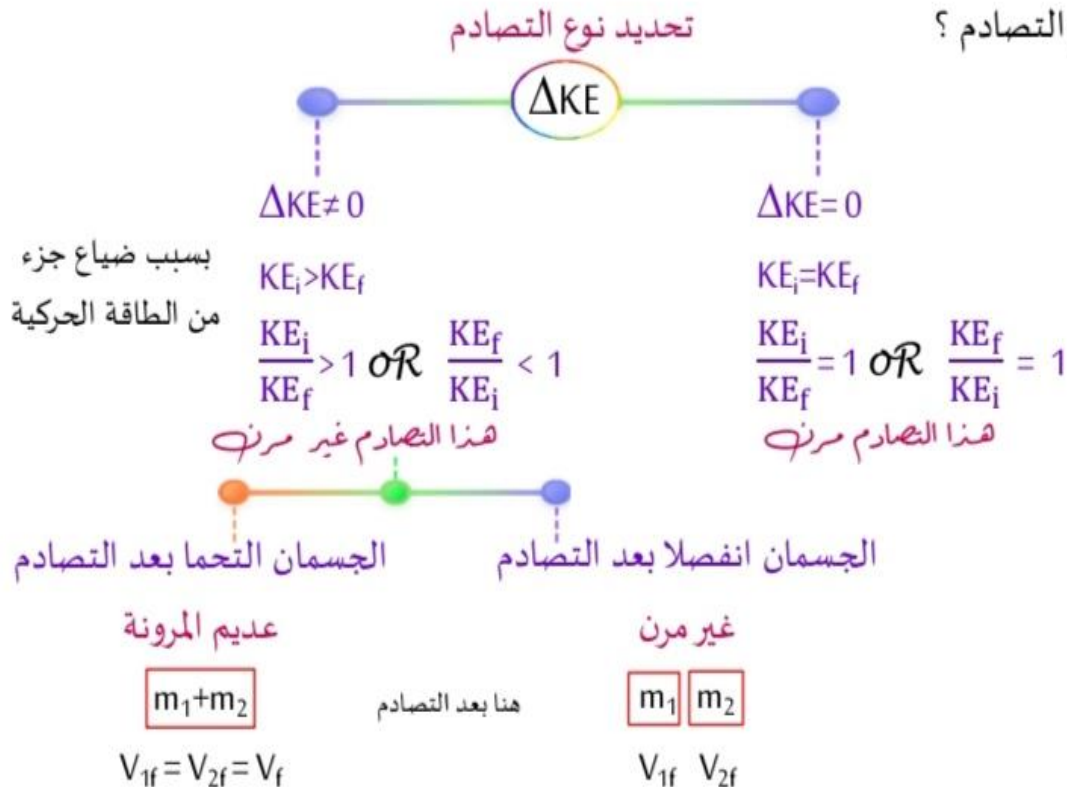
التصادم ؟

تحديد نوع التصادم

$\Delta KE$

$\Delta KE \neq 0$

$\Delta KE = 0$

بسبب ضياع جزء من الطاقة الحركية

$KE_i > KE_f$

$KE_i = KE_f$

$\frac{KE_i}{KE_f} > 1$ OR $\frac{KE_f}{KE_i} < 1$

$\frac{KE_i}{KE_f} = 1$ OR $\frac{KE_f}{KE_i} = 1$

هذا التصادم غير مرن

هذا التصادم مرن

الجسمان التحما بعد التصادم

الجسمان انفصلا بعد التصادم

عديم المرونة

غير مرن

$m_1+m_2$

هنا بعد التصادم

$m_1$ $m_2$

$V_{1f} = V_{2f} = V_f$

$V_{1f}$ $V_{2f}$